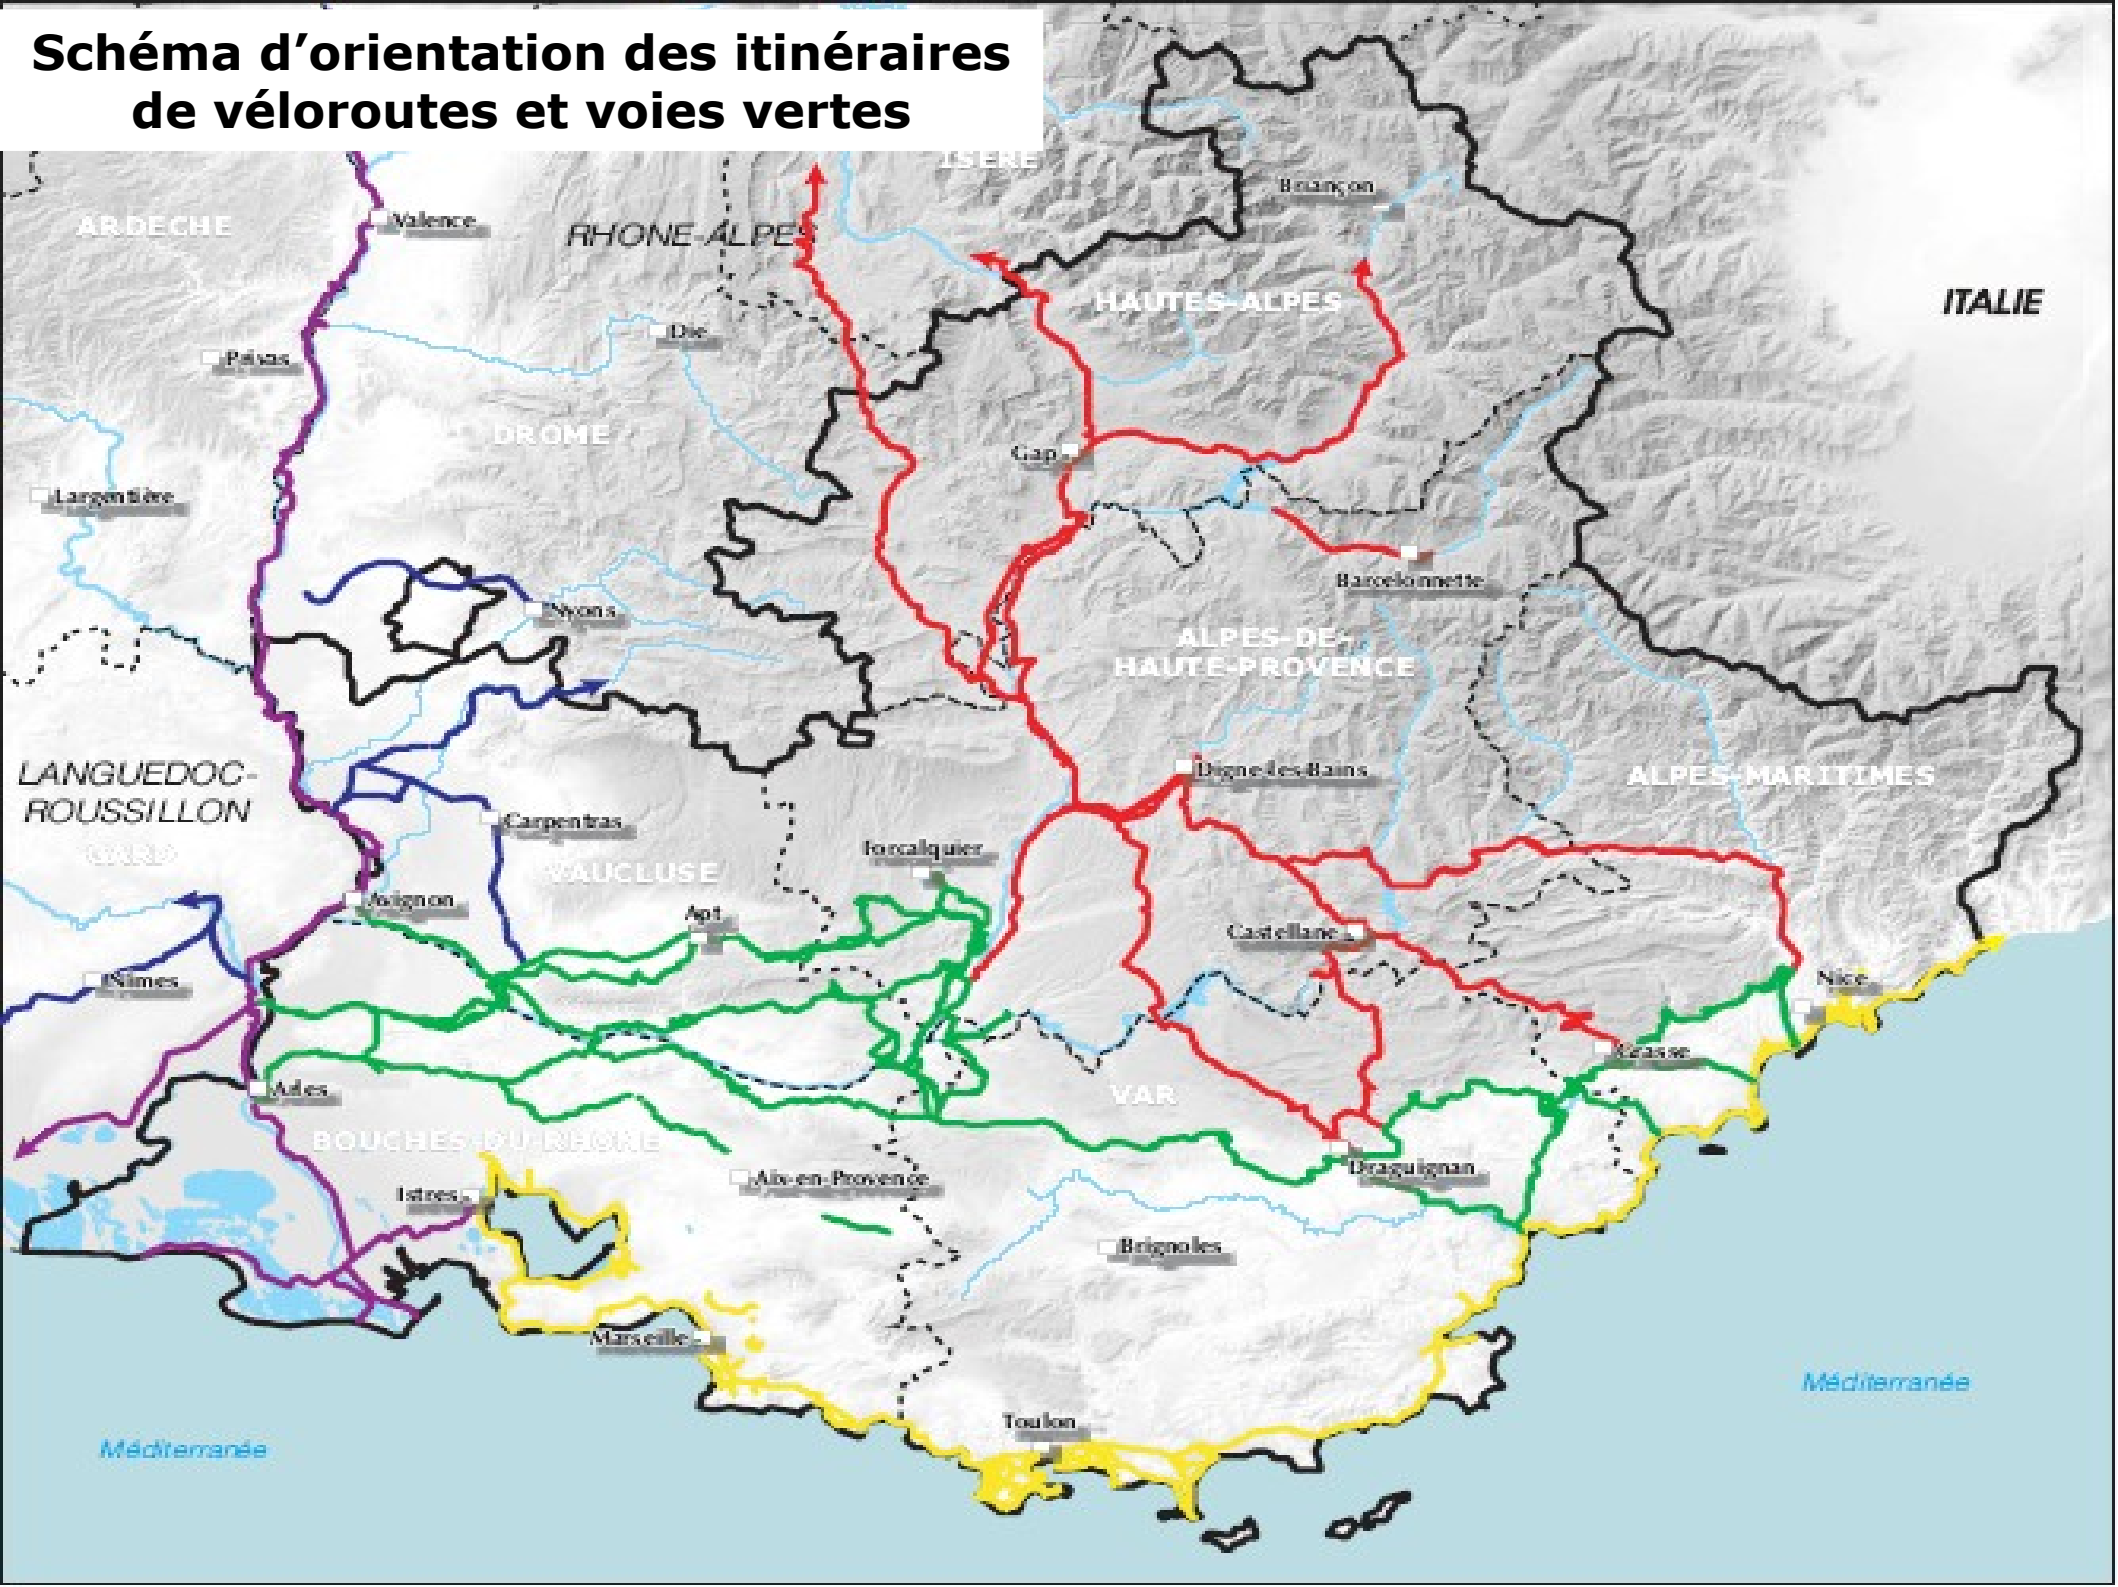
Schéma d'orientation des itinéraires de véloroutes et voies vertes

ISERE
Briançon
ARDECHE
Valence
RHONE-ALPES
HAUTES-ALPES
ITALIE
Die
Privas
DROME
Gap
Largentière
Barcelonnette
Nyons
ALPES-DE-HAUTE-PROVENCE
LANGUEDOC-ROUSSILLON
Digne-les-Bains
ALPES-MARITIMES
Carpentras
GARD
VAUCLUSE
Forcalquier
Avignon
Apt
Castellane
Nîmes
Nice
Grasse
Arles
VAR
BOUCHES-DU-RHONE
Draguignan
Aix-en-Provence
Istres
Brignoles
Marseille
Méditerranée
Toulon
Méditerranée